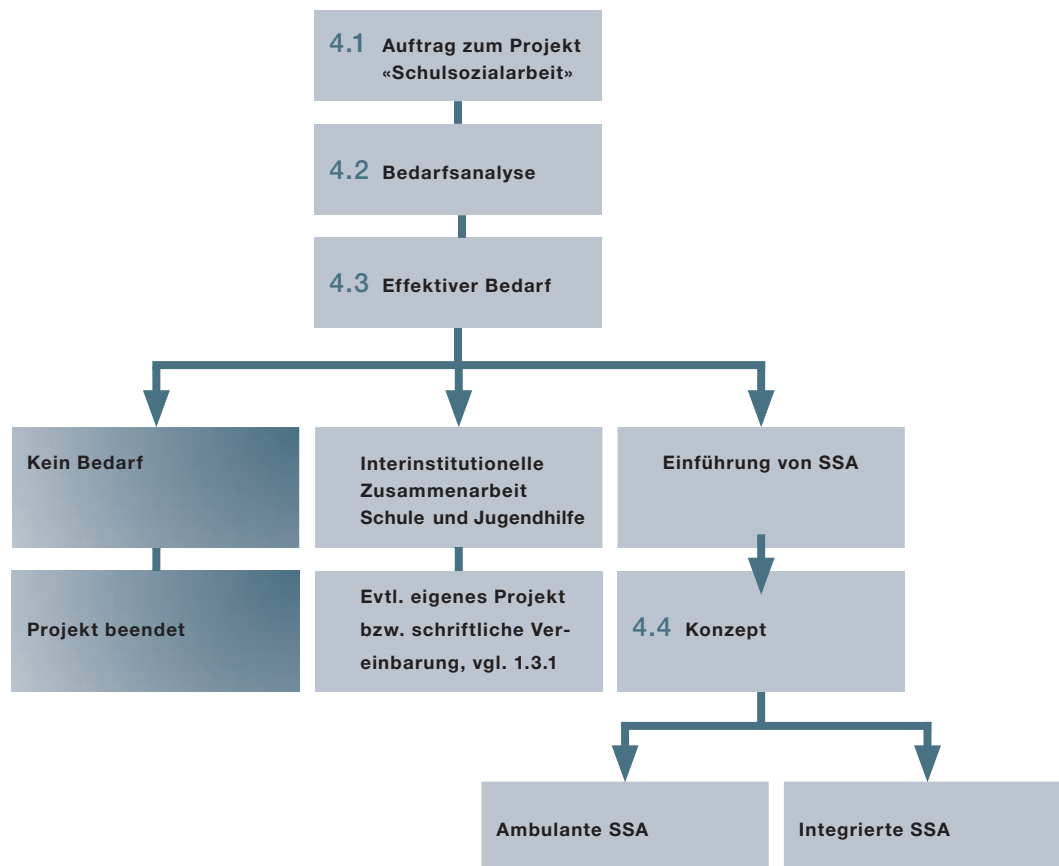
4.1 Auftrag zum Projekt «Schulsozialarbeit»

4.2 Bedarfsanalyse

4.3 Effektiver Bedarf

Kein Bedarf

Projekt beendet

Interinstitutionelle Zusammenarbeit Schule und Jugendhilfe

Evtl. eigenes Projekt bzw. schriftliche Vereinbarung, vgl. 1.3.1

Einführung von SSA

4.4 Konzept

Ambulante SSA

Integrierte SSA